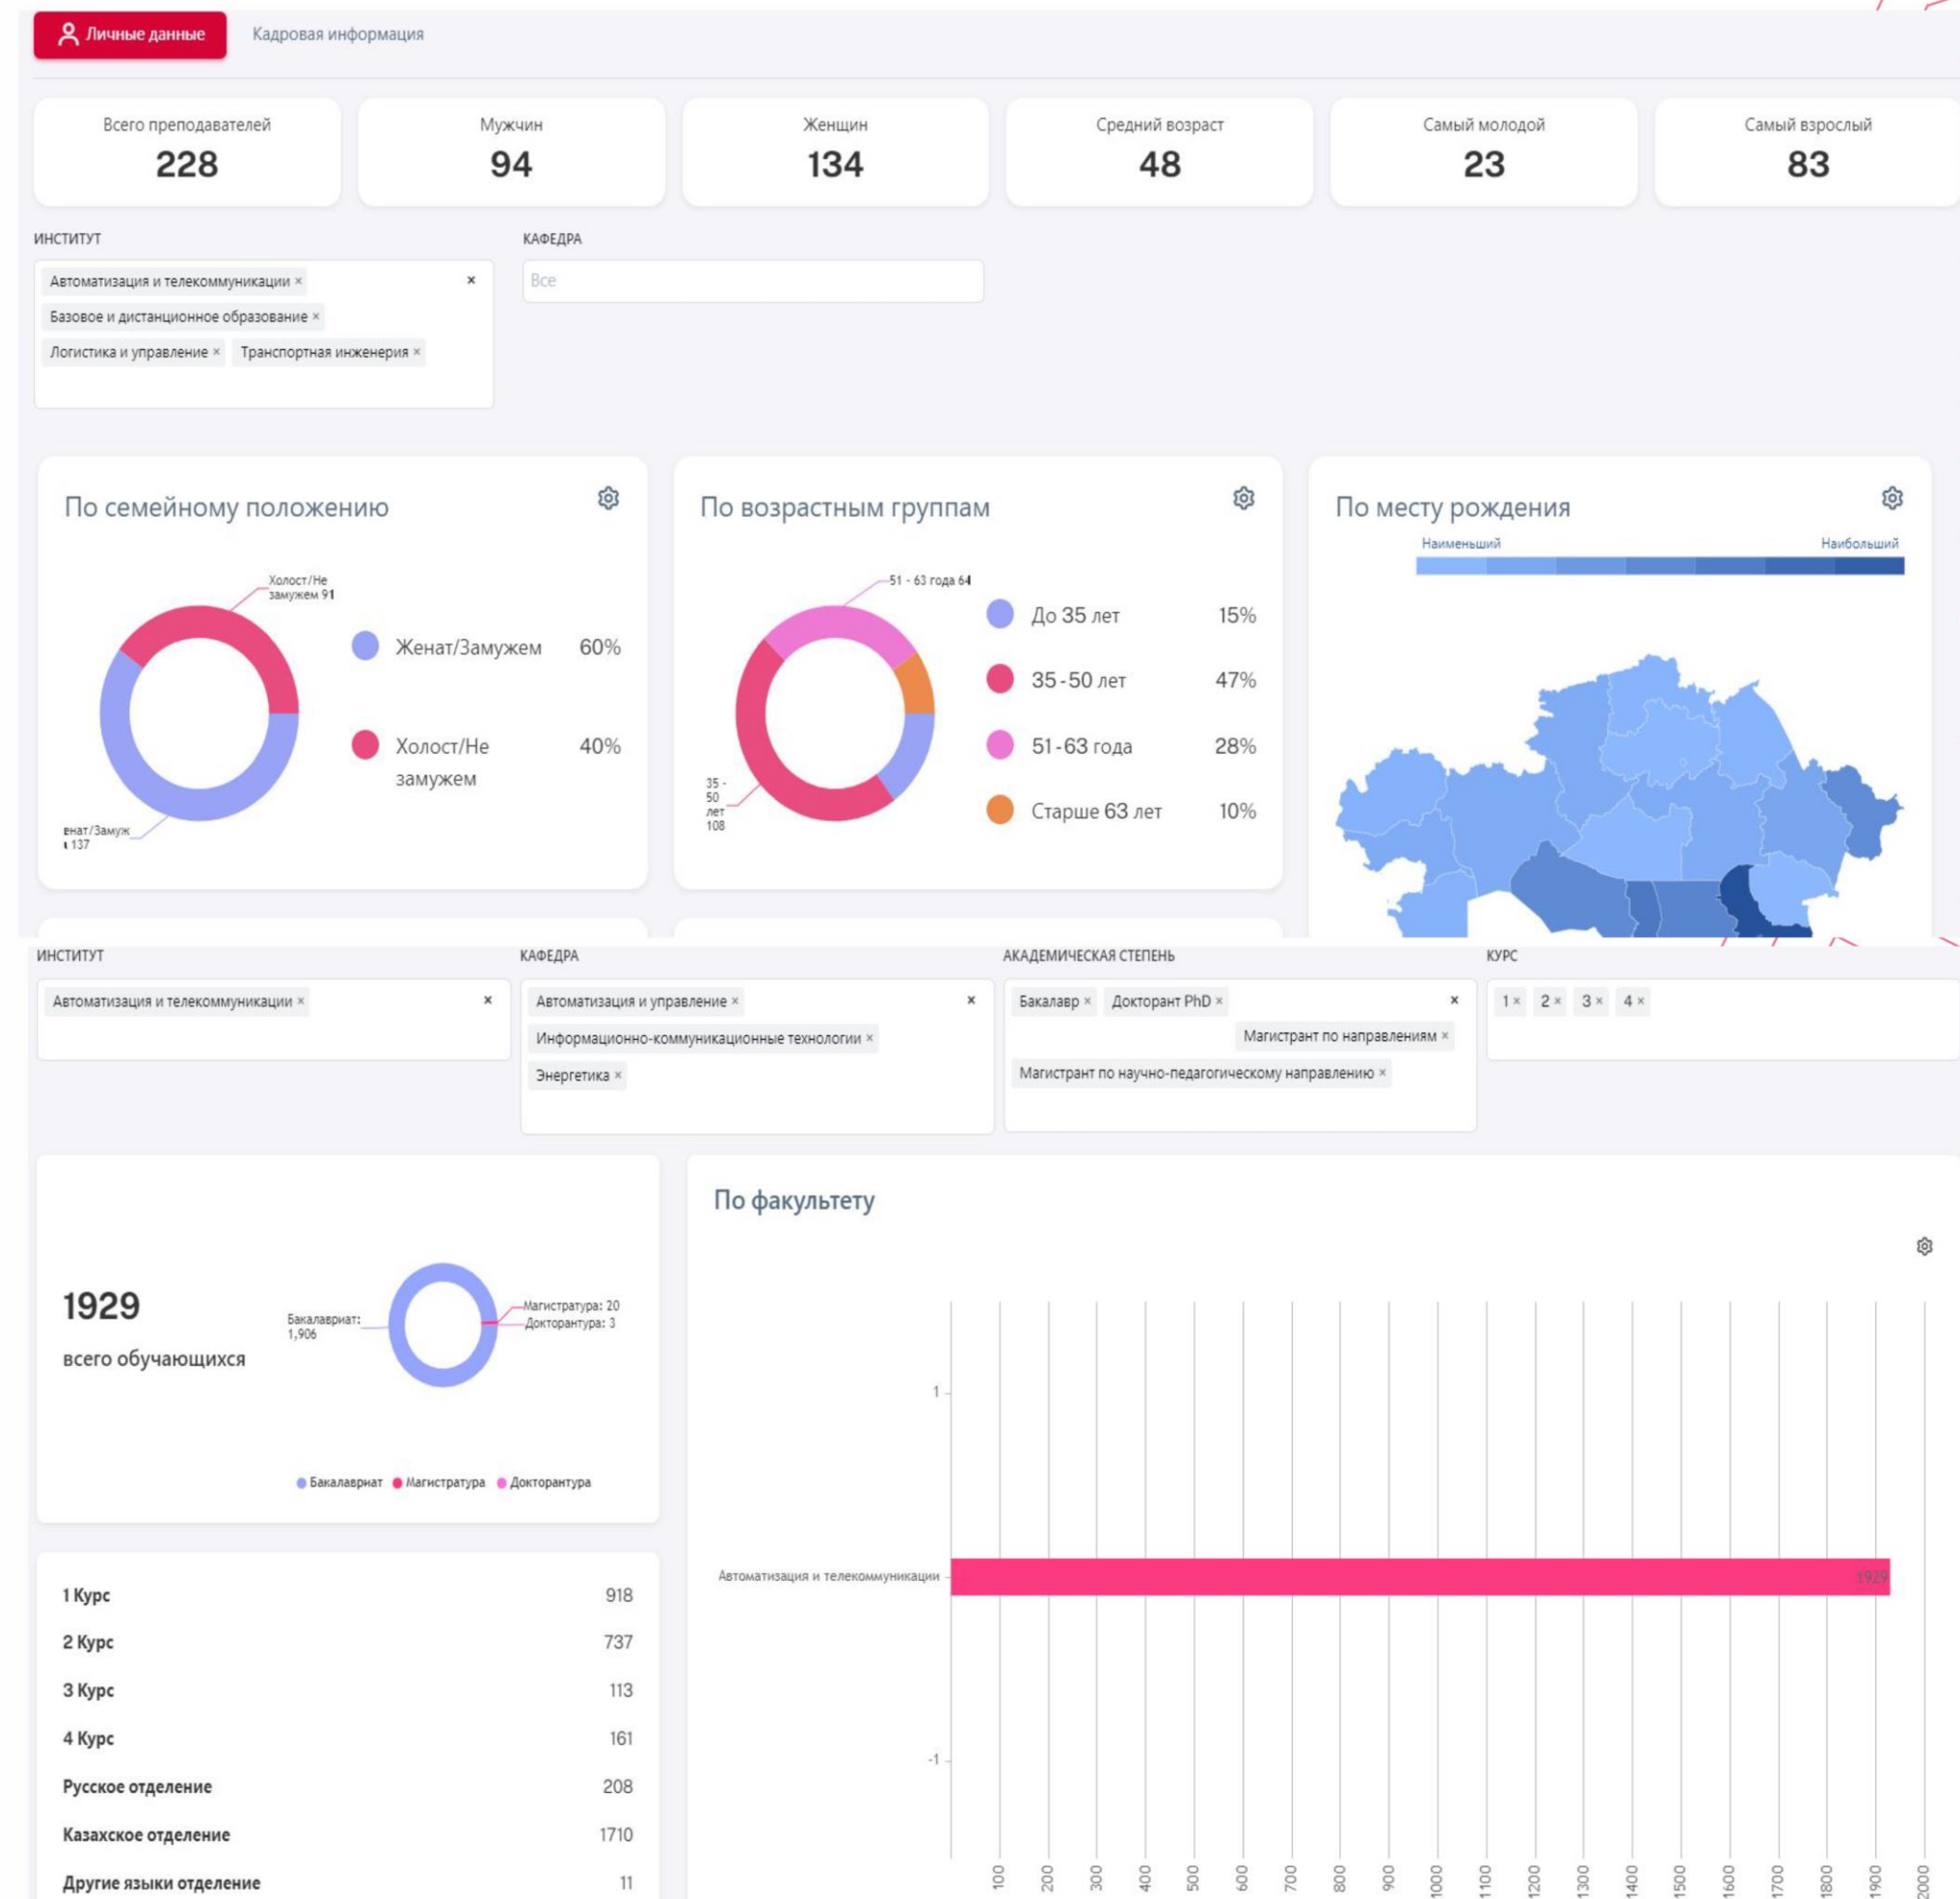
Личные данные
Кадровая информация

Всего преподавателей
228

Мужчин
94

Женщин
134

Средний возраст
48

Самый молодой
23

Самый взрослый
83

ИНСТИТУТ
Автоматизация и телекоммуникации ×
Базовое и дистанционное образование ×
Логистика и управление ×
Транспортная инженерия ×
×

КАФЕДРА
Все

По семейному положению
Холост/Не замужем 91
енат/Замуж
137
Женат/Замужем 60%
Холост/Не замужем 40%

По возрастным группам
51 - 63 года 64
35 - 50 лет 108
До 35 лет 15%
35 - 50 лет 47%
51 - 63 года 28%
Старше 63 лет 10%

По месту рождения
Наименьший
Наибольший

ИНСТИТУТ
Автоматизация и телекоммуникации ×
×

КАФЕДРА
Автоматизация и управление ×
Информационно-коммуникационные технологии ×
Энергетика ×
×

АКАДЕМИЧЕСКАЯ СТЕПЕНЬ
Бакалавр ×
Докторант PhD ×
Магистрант по направлениям ×
Магистрант по научно-педагогическому направлению ×
×

КУРС
1 × 2 × 3 × 4 ×

1929
всего обучающихся
Бакалавриат: 1,906
Магистратура: 20
Докторантура: 3
Бакалавриат Магистратура Докторантура

| 1 Курс | 918 |
|---|---|
| 2 Курс | 737 |
| 3 Курс | 113 |
| 4 Курс | 161 |
| Русское отделение | 208 |
| Казахское отделение | 1710 |
| Другие языки отделение | 11 |

По факультету
1
-1
Автоматизация и телекоммуникации
1929
100 200 300 400 500 600 700 800 900 1000 1100 1200 1300 1400 1500 1600 1700 1800 1900 2000